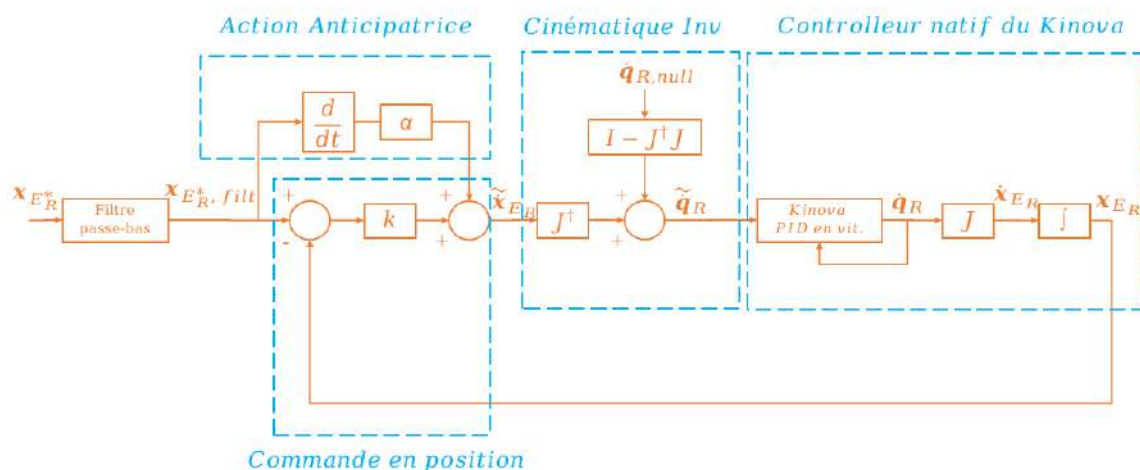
Action Anticipatrice

Cinématique Inv

Controlleur natif du Kinova

$\dot{q}_{R,null}$

$\frac{d}{dt}$

$\alpha$

$I - J^{\dagger}J$

$x_{E_R^*}$

Filtre passe-bas

$x_{E_R^*, filt}$

+

-

$k$

+

+

$\widetilde{x}_{E_R}$

$J^{\dagger}$

+

+

$\widetilde{q}_R$

Kinova PID en vit.

$\dot{q}_R$

$J$

$\dot{x}_{E_R}$

$\int$

$x_{E_R}$

Commande en position